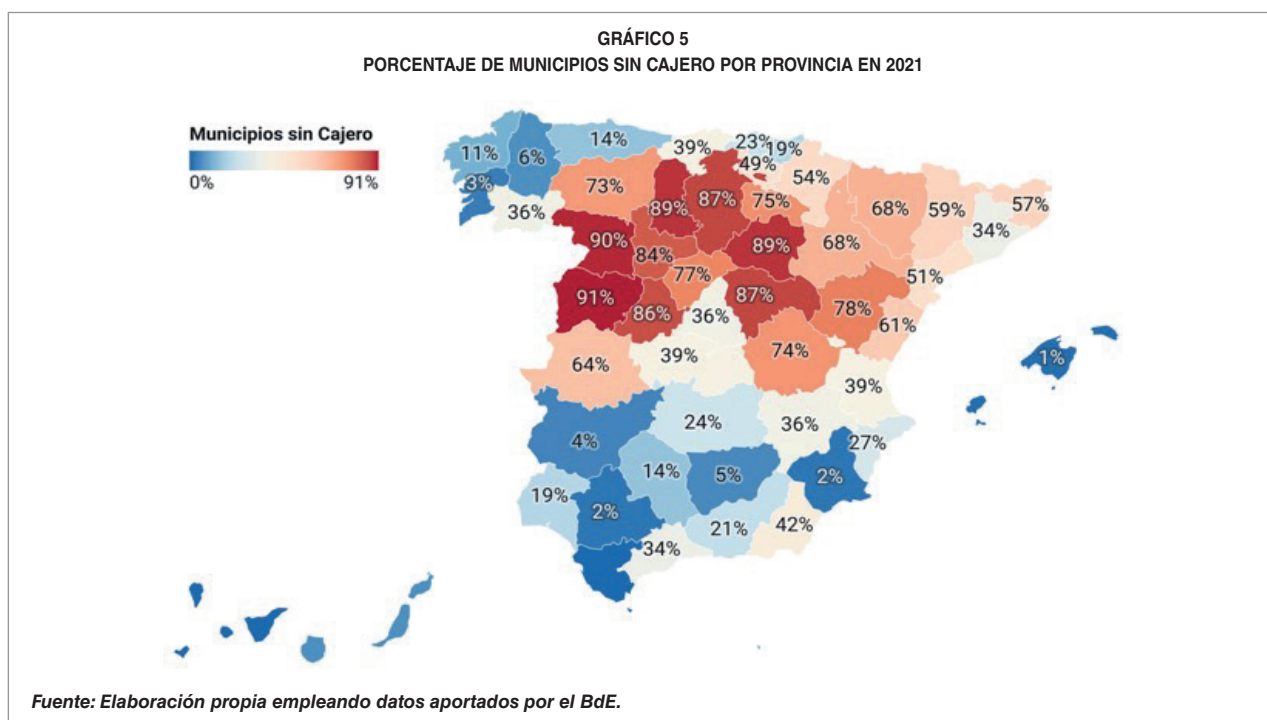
GRÁFICO 5
PORCENTAJE DE MUNICIPIOS SIN CAJERO POR PROVINCIA EN 2021

Municipios sin Cajero
0%
91%

11%
6%
3%
14%
39%
23%
19%
49%
54%
73%
89%
87%
75%
68%
59%
57%
36%
90%
84%
89%
68%
34%
77%
51%
91%
86%
87%
78%
36%
61%
1%
64%
39%
74%
39%
24%
36%
27%
4%
14%
5%
2%
19%
2%
21%
42%
34%

Fuente: Elaboración propia empleando datos aportados por el BdE.